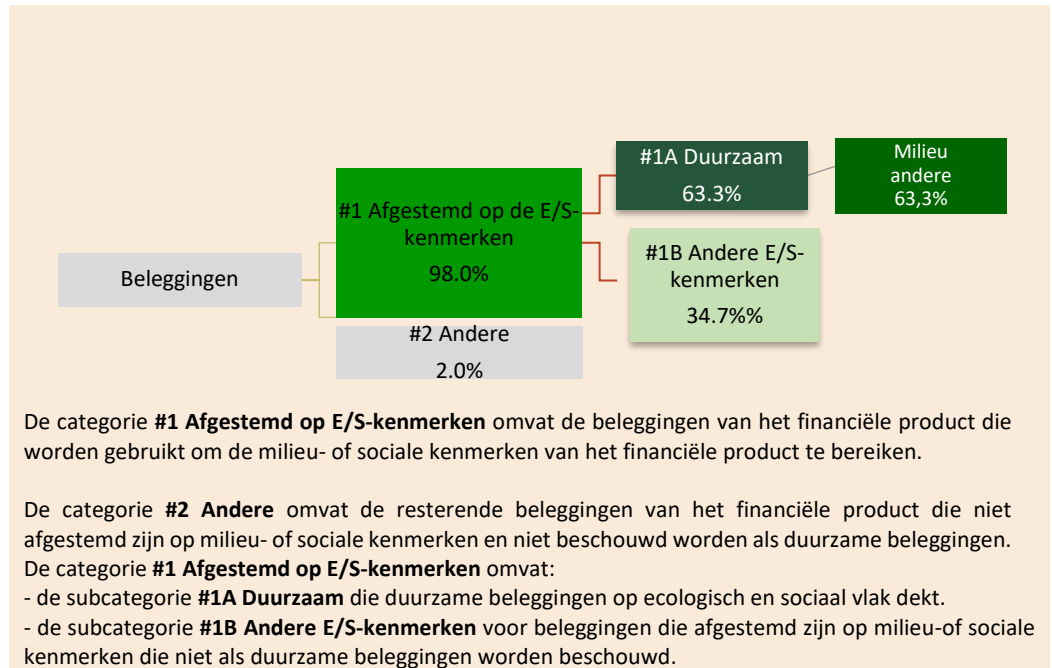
Beleggingen

#1 Afgestemd op de E/S-kenmerken
98.0%

#2 Andere
2.0%

#1A Duurzaam
63.3%

Milieu andere
63,3%

#1B Andere E/S-kenmerken
34.7%%

De categorie **#1 Afgestemd op E/S-kenmerken** omvat de beleggingen van het financiële product die worden gebruikt om de milieu- of sociale kenmerken van het financiële product te bereiken.

De categorie **#2 Andere** omvat de resterende beleggingen van het financiële product die niet afgestemd zijn op milieu- of sociale kenmerken en niet beschouwd worden als duurzame beleggingen.
De categorie **#1 Afgestemd op E/S-kenmerken** omvat:
- de subcategorie **#1A Duurzaam** die duurzame beleggingen op ecologisch en sociaal vlak dekt.
- de subcategorie **#1B Andere E/S-kenmerken** voor beleggingen die afgestemd zijn op milieu-of sociale kenmerken die niet als duurzame beleggingen worden beschouwd.